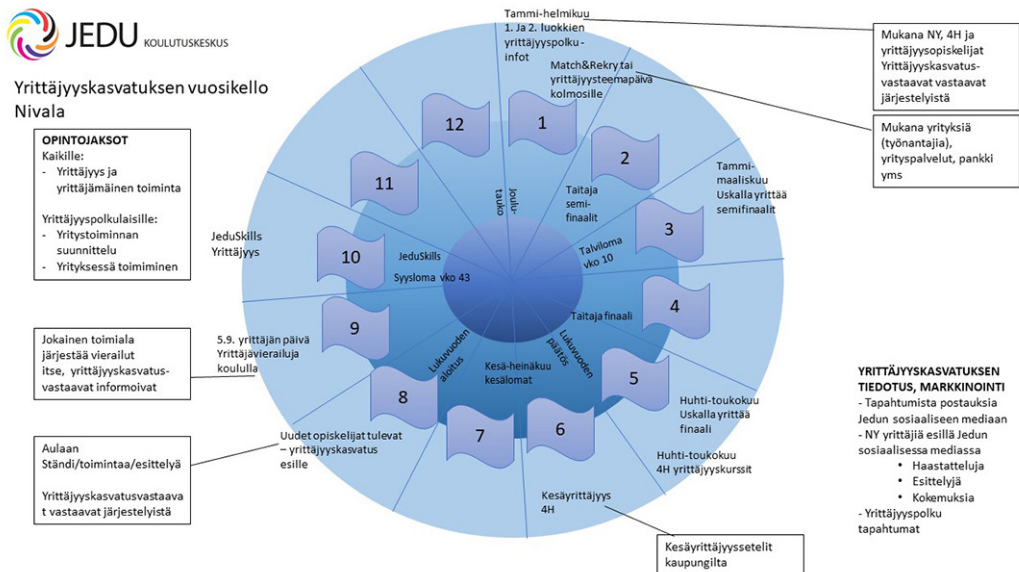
JEDU KOULUTUSKESKUS

Yrittäjyyskasvatuksen vuosikello Nivala

OPINTOJAKSOT
Kaikille:
- Yrittäjyys ja yrittäjämäinen toiminta

Yrittäjyyspolkulaisille:
- Yritystoiminnan suunnittelu
- Yrityksessä toimiminen

Tammi-helmikuu 1. Ja 2. luokkien yrittäjyyspolku - infot

Match&Rekry tai yrittäjyysteemapäivä kolmosille

Mukana NY, 4H ja yrittäjyysopiskelijat Yrittäjyyskasvatus-vastaavat vastaavat järjestelyistä

Mukana yrityksiä (työnantajia), yrityspalvelut, pankki yms

Tammi-maaliskuu Uskalla yrittää semifinaalit

Taitaja semi-finaalit

Joulu-tauko

Talviloma vko 10

JeduSkills Yrittäjyys

JeduSkills

Syysloma vko 43

Taitaja finaali

Lukuvuoden päätös

Lukuvuoden aloitus

Kesä-heinäkuu kesälomat

1
2
3
4
5
6
7
8
9
10
11
12

Jokainen toimiala järjestää vierailut itse, yrittäjyyskasvatus-vastaavat informoivat

5.9. yrittäjän päivä Yrittäjävierailuja koululla

Huhti-toukokuu Uskalla yrittää finaali

Huhti-toukokuu 4H yrittäjyyskurssit

Aulaan Ständi/toimintaa/esittelyä

Yrittäjyyskasvatusvastaavat vastaavat järjestelyistä

Uudet opiskelijat tulevat – yrittäjyyskasvatus esille

Kesäyrittäjyys 4H

Kesäyrittäjyysetelit kaupungilta

YRITTÄJYYSKASVATUKSEN TIEDOTUS, MARKKINOINTI
- Tapahtumista postauksia Jedun sosiaaliseen mediaan
- NY yrittäjiä esillä Jedun sosiaalisessa mediassa
• Haastatteluja
• Esittelyjä
• Kokemuksia
- Yrittäjyyspolku tapahtumat